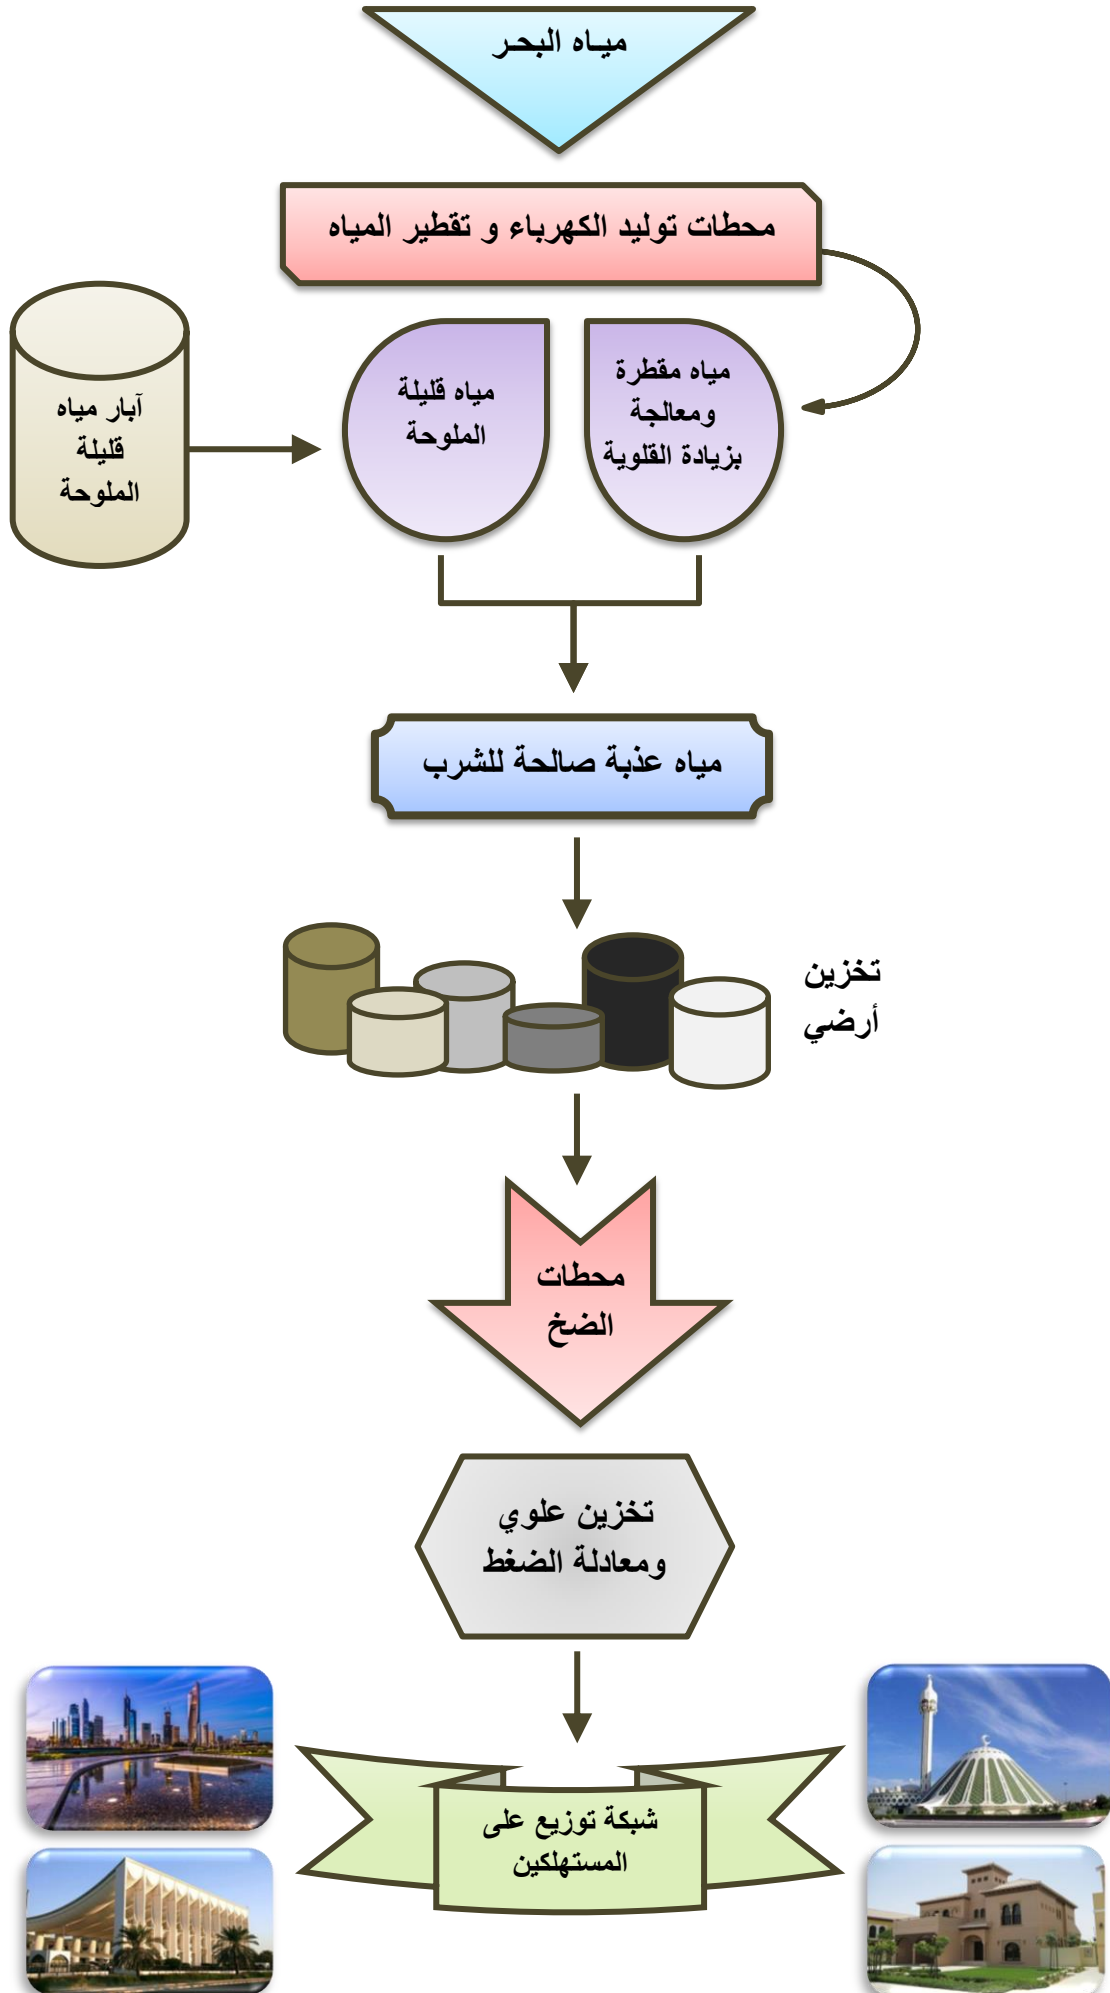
مياه البحر

محطات توليد الكهرباء و تقطير المياه

آبار مياه قليلة الملوحة

مياه قليلة الملوحة

مياه مقطرة ومعالجة بزيادة القلوية

مياه عذبة صالحة للشرب

تخزين أرضي

محطات الضخ

تخزين علوي ومعادلة الضغط

شبكة توزيع على المستهلكين